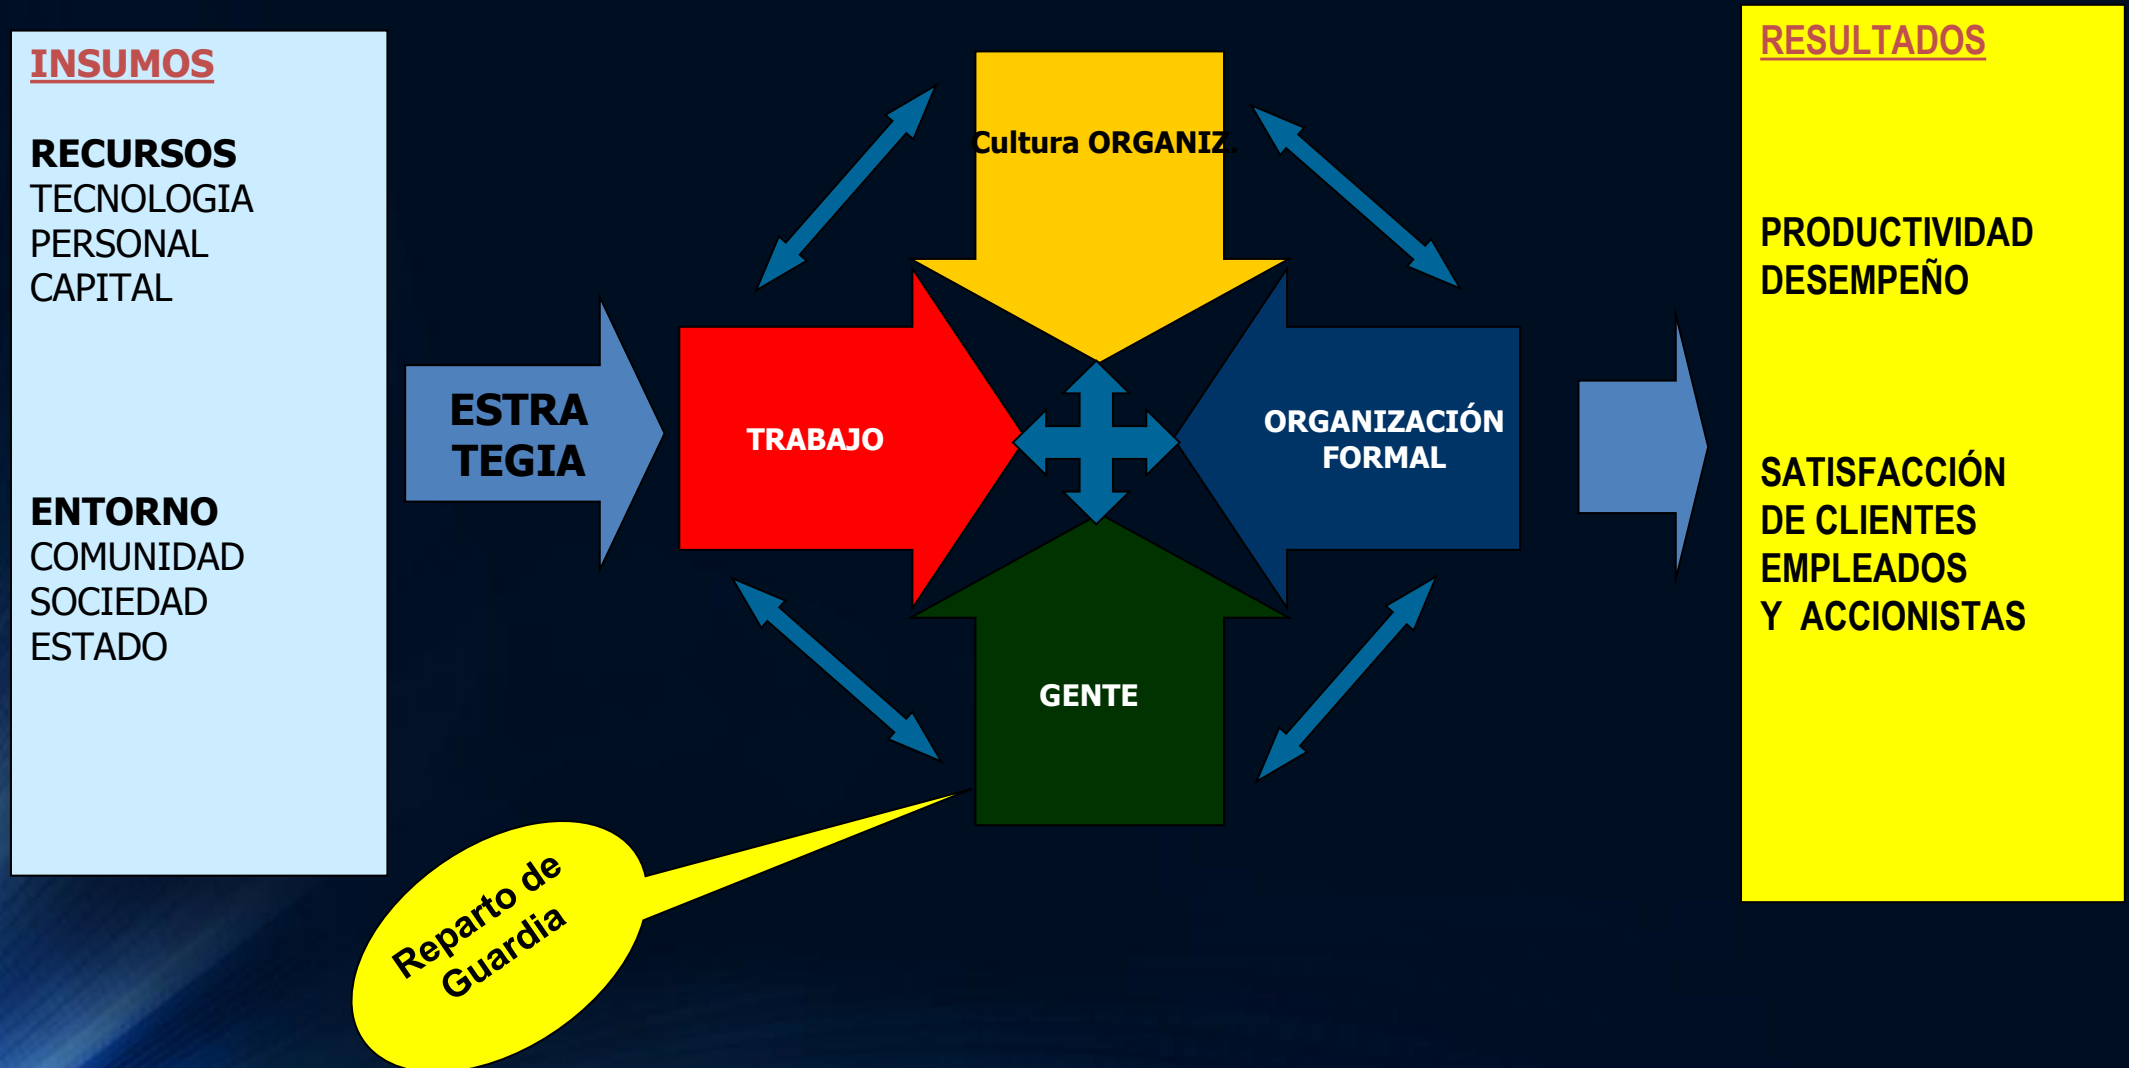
INSUMOS

RECURSOS
TECNOLOGIA
PERSONAL
CAPITAL

ENTORNO
COMUNIDAD
SOCIEDAD
ESTADO

ESTRA TEGIA

Cultura ORGANIZ.

TRABAJO

ORGANIZACIÓN FORMAL

GENTE

Reparto de Guardia

RESULTADOS

PRODUCTIVIDAD
DESEMPEÑO

SATISFACCIÓN
DE CLIENTES
EMPLEADOS
Y ACCIONISTAS